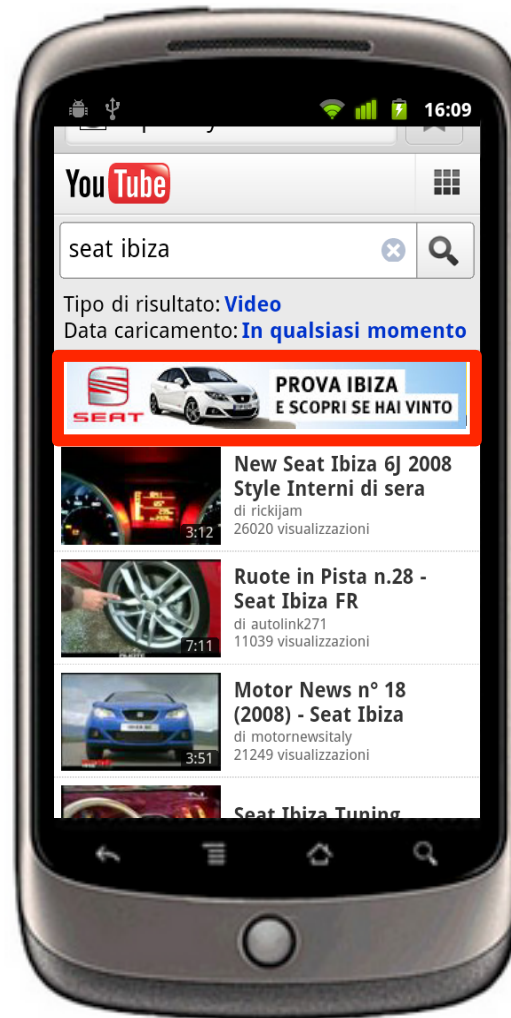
16:09

YouTube

seat ibiza

Tipo di risultato: Video
Data caricamento: In qualsiasi momento

SEAT
PROVA IBIZA
E SCOPRI SE HAI VINTO

3:12
New Seat Ibiza 6J 2008 Style Interni di sera
di rickijam
26020 visualizzazioni

7:11
Ruote in Pista n.28 - Seat Ibiza FR
di autolink271
11039 visualizzazioni

3:51
Motor News n° 18 (2008) - Seat Ibiza
di motornewsitaly
21249 visualizzazioni

Seat Ibiza Tuning